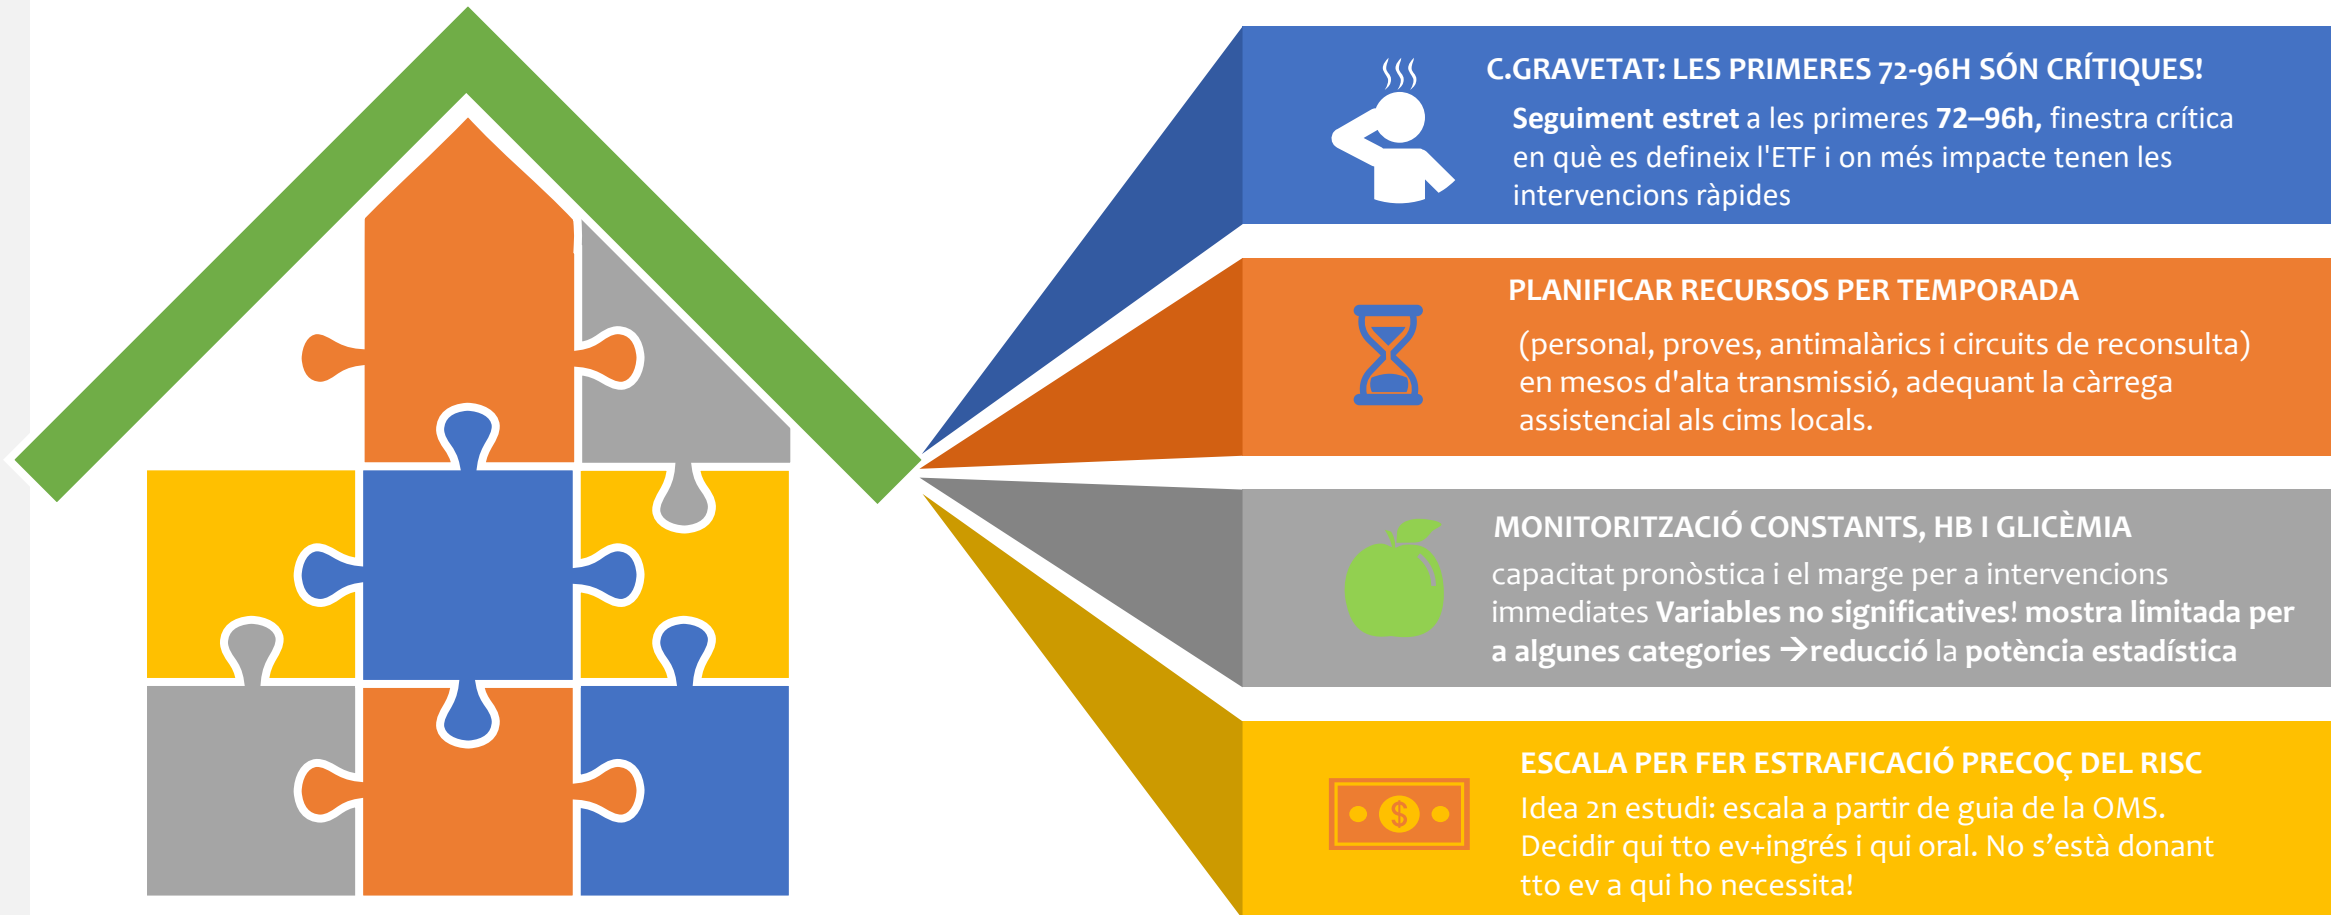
C.GRAVETAT: LES PRIMERES 72-96H SÓN CRÍTIQUES!

Seguiment estret a les primeres 72–96h, finestra crítica en què es defineix l'ETF i on més impacte tenen les intervencions ràpides

PLANIFICAR RECURSOS PER TEMPORADA

(personal, proves, antimalàrics i circuits de reconsulta) en mesos d'alta transmissió, adequant la càrrega assistencial als cims locals.

MONITORITZACIÓ CONSTANTS, HB I GLICÈMIA

capacitat pronòstica i el marge per a intervencions immediates Variables no significatives! mostra limitada per a algunes categories →reducció la potència estadística

ESCALA PER FER ESTRAFICACIÓ PRECOÇ DEL RISC

Idea 2n estudi: escala a partir de guia de la OMS. Decidir qui tto ev+ingrés i qui oral. No s'està donant tto ev a qui ho necessita!